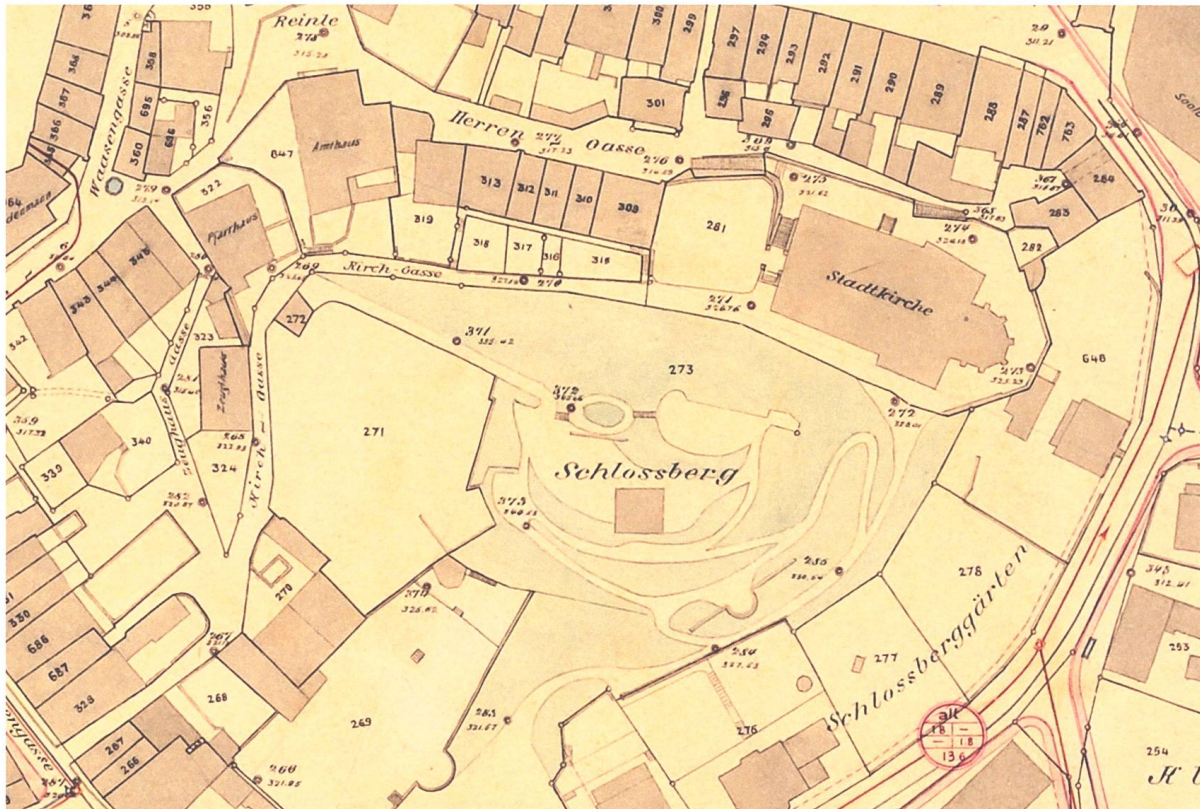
Reinte
Herren Gasse
Amthaus
Waaşengasse
Pfarrhaus
Kirch-Gasse
Zeughaus
Zeughaus Gasse
Kirch-Gasse
Stadtkirche
Schlossberg
Schlossberggärten
313
312
311
310
309
319
318
317
316
315
281
301
300
299
297
294
293
292
291
290
289
288
287
762
763
284
283
282
648
273
271
272
270
269
268
267
266
328
686
687
339
340
324
323
322
348
345
344
342
360
356
358
695
696
366
367
368
847
276
277
278
253
254
alt
18
1.8
136